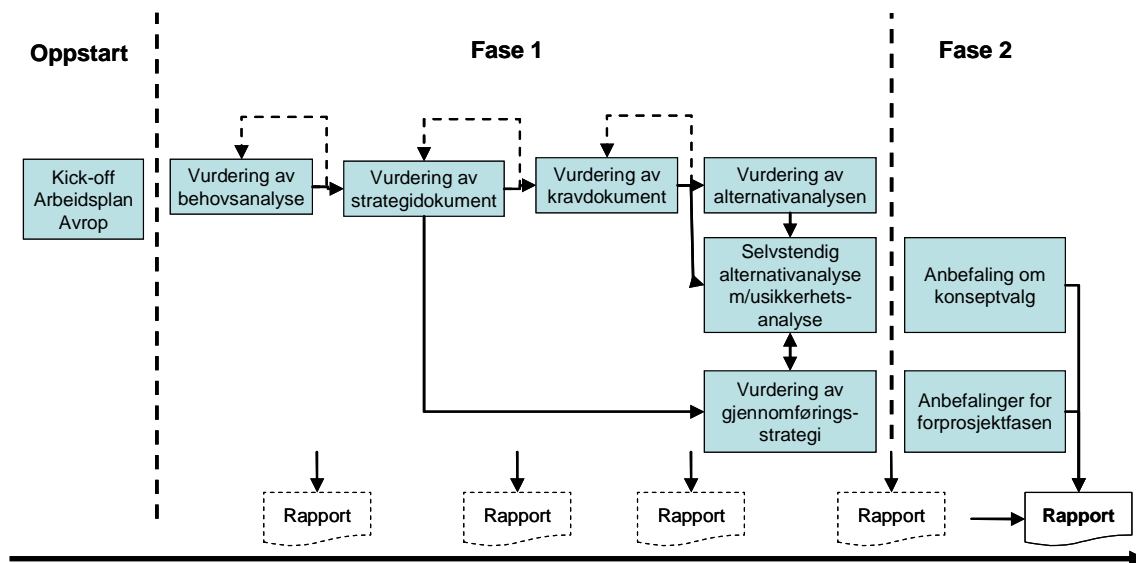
Oppstart

Fase 1

Fase 2

Kick-off Arbeidsplan Avrop

Vurdering av behovsanalyse

Vurdering av strategidokument

Vurdering av kravdokument

Vurdering av alternativanalysen

Selvstendig alternativanalyse m/usikkerhetsanalyse

Vurdering av gjennomføringsstrategi

Anbefaling om konseptvalg

Anbefalinger for forprosjektfasen

Rapport

Rapport

Rapport

Rapport

Rapport